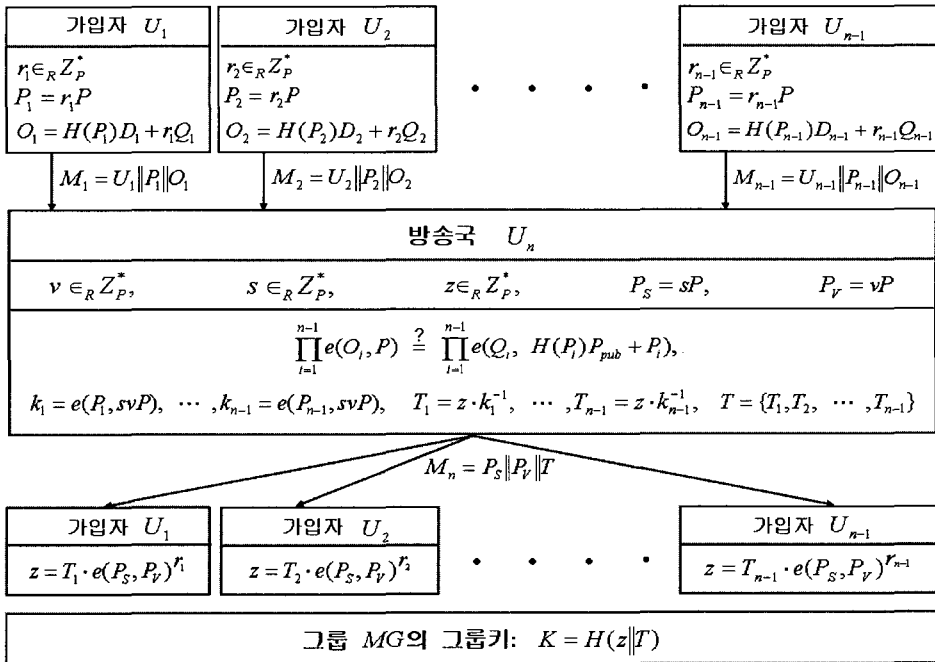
가입자 $U_1$

$r_1 \in_R Z_P^*$
$P_1 = r_1 P$
$O_1 = H(P_1)D_1 + r_1 Q_1$

가입자 $U_2$

$r_2 \in_R Z_P^*$
$P_2 = r_2 P$
$O_2 = H(P_2)D_2 + r_2 Q_2$

• • • •

가입자 $U_{n-1}$

$r_{n-1} \in_R Z_P^*$
$P_{n-1} = r_{n-1} P$
$O_{n-1} = H(P_{n-1})D_{n-1} + r_{n-1} Q_{n-1}$

$M_1 = U_1 \| P_1 \| O_1$

$M_2 = U_2 \| P_2 \| O_2$

$M_{n-1} = U_{n-1} \| P_{n-1} \| O_{n-1}$

방송국 $U_n$

$v \in_R Z_P^*,$ $s \in_R Z_P^*,$ $z \in_R Z_P^*,$ $P_S = sP,$ $P_V = vP$

$\prod_{i=1}^{n-1} e(O_i, P) \overset{?}{=} \prod_{i=1}^{n-1} e(Q_i, H(P_i)P_{pub} + P_i),$

$k_1 = e(P_1, svP), \cdots, k_{n-1} = e(P_{n-1}, svP), \quad T_1 = z \cdot k_1^{-1}, \cdots, T_{n-1} = z \cdot k_{n-1}^{-1}, \quad T = \{T_1, T_2, \cdots, T_{n-1}\}$

$M_n = P_S \| P_V \| T$

가입자 $U_1$

$z = T_1 \cdot e(P_S, P_V)^{r_1}$

가입자 $U_2$

$z = T_2 \cdot e(P_S, P_V)^{r_2}$

• • • •

가입자 $U_{n-1}$

$z = T_{n-1} \cdot e(P_S, P_V)^{r_{n-1}}$

그룹 $MG$의 그룹키: $K = H(z \| T)$